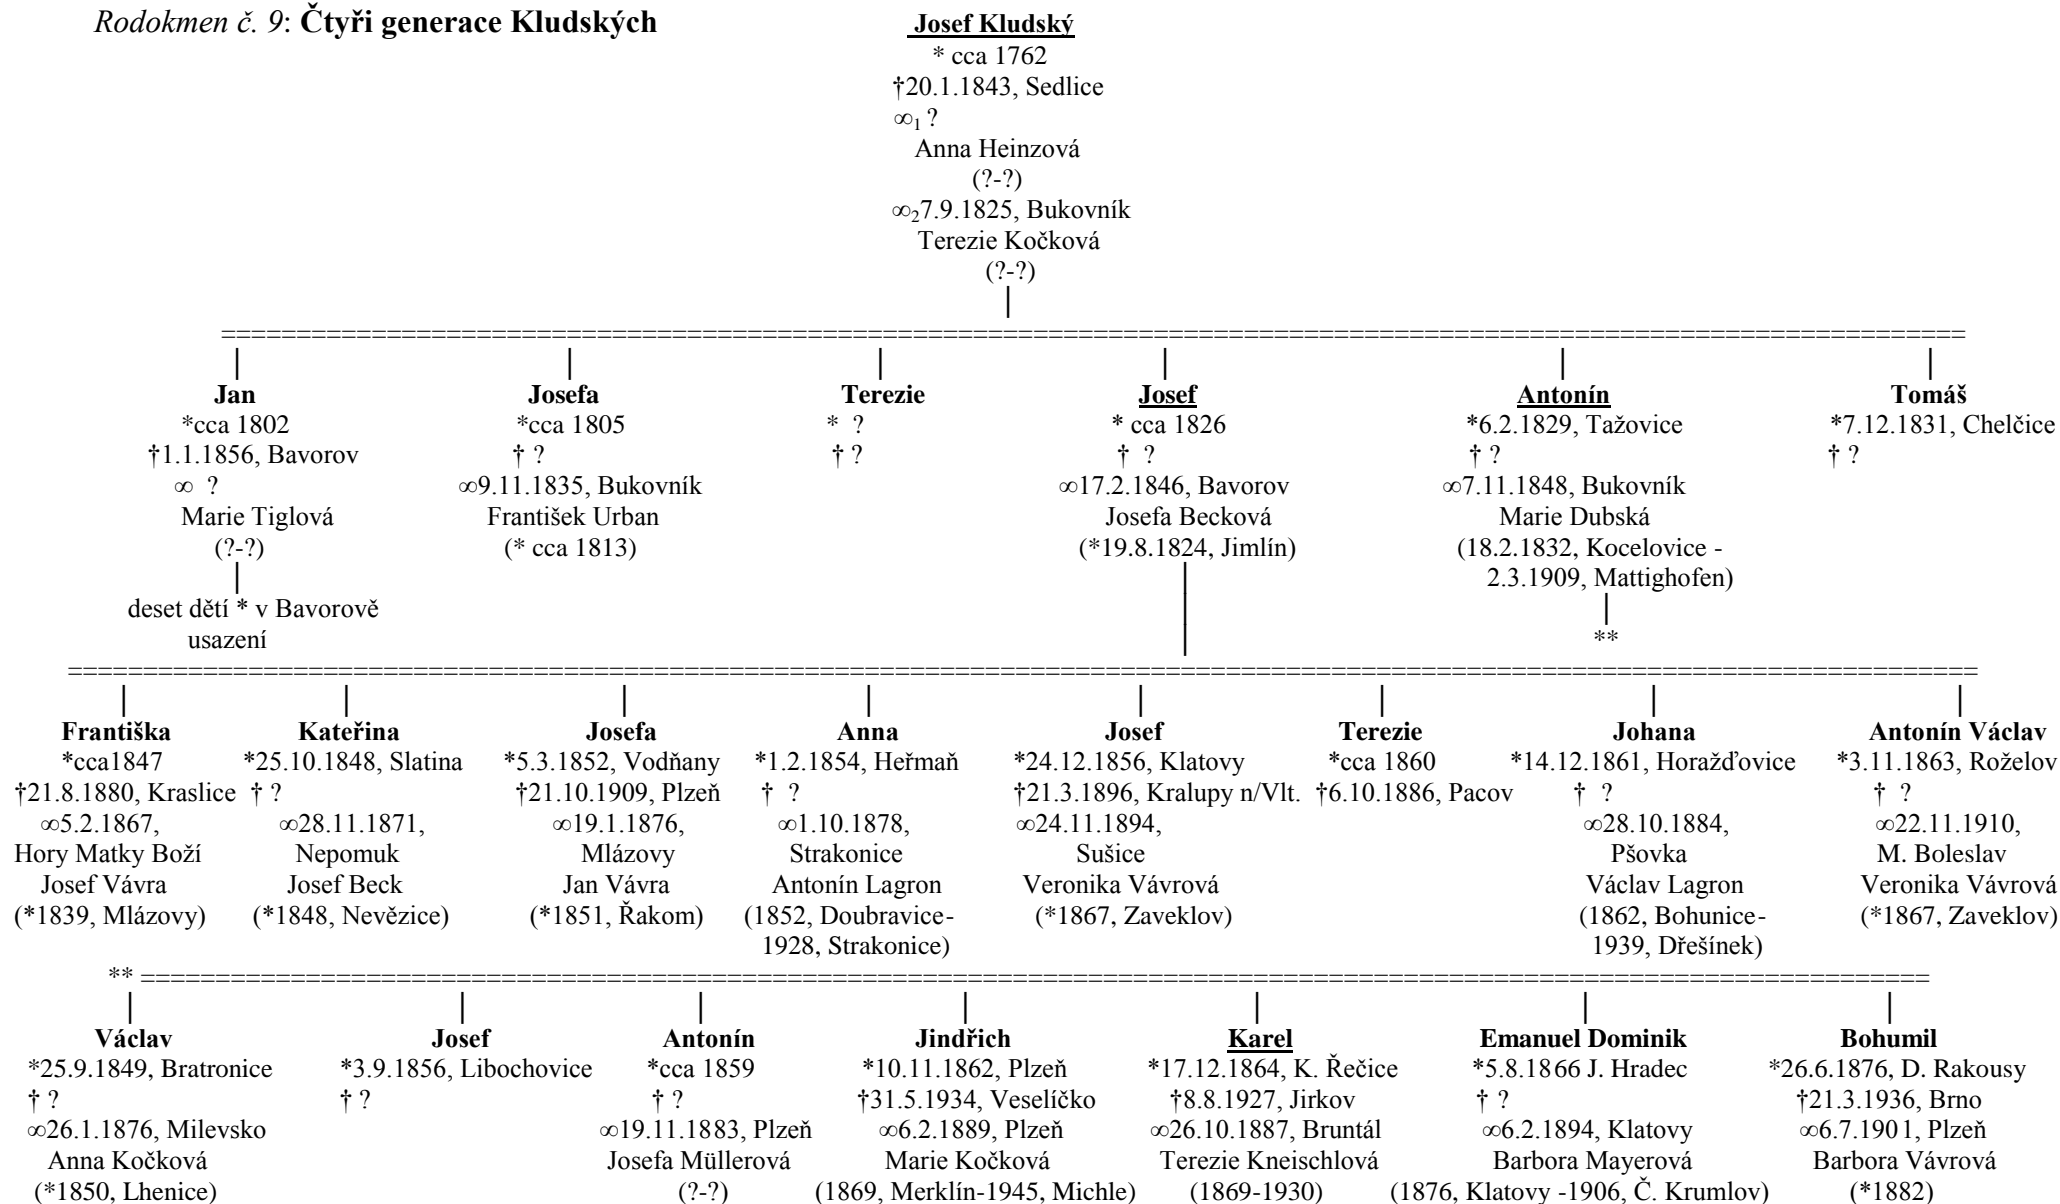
*Rodokmen č. 9*: **Čtyři generace Kludských**

**Josef Kludský**
* cca 1762
†20.1.1843, Sedlice
$\infty_1$ ?
Anna Heinzová
(?-?)
$\infty_2$7.9.1825, Bukovník
Terezie Kočková
(?-?)

**Jan**
*cca 1802
†1.1.1856, Bavorov
∞ ?
Marie Tiglová
(?-?)
deset dětí * v Bavorově usazení

**Josefa**
*cca 1805
† ?
∞9.11.1835, Bukovník
František Urban
(* cca 1813)

**Terezie**
* ?
† ?

**Josef**
* cca 1826
† ?
∞17.2.1846, Bavorov
Josefa Becková
(*19.8.1824, Jimlín)

**Antonín**
*6.2.1829, Tažovice
† ?
∞7.11.1848, Bukovník
Marie Dubská
(18.2.1832, Kocelovice - 2.3.1909, Mattighofen)
**

**Tomáš**
*7.12.1831, Chelčice
† ?

**Františka**
*cca1847
†21.8.1880, Kraslice
∞5.2.1867,
Hory Matky Boží
Josef Vávra
(*1839, Mlázovy)

**Kateřina**
*25.10.1848, Slatina
† ?
∞28.11.1871,
Nepomuk
Josef Beck
(*1848, Nevězice)

**Josefa**
*5.3.1852, Vodňany
†21.10.1909, Plzeň
∞19.1.1876,
Mlázovy
Jan Vávra
(*1851, Řakom)

**Anna**
*1.2.1854, Heřmaň
† ?
∞1.10.1878,
Strakonice
Antonín Lagron
(1852, Doubravice-1928, Strakonice)

**Josef**
*24.12.1856, Klatovy
†21.3.1896, Kralupy n/Vlt.
∞24.11.1894,
Sušice
Veronika Vávrová
(*1867, Zaveklov)

**Terezie**
*cca 1860
†6.10.1886, Pacov

**Johana**
*14.12.1861, Horažďovice
† ?
∞28.10.1884,
Pšovka
Václav Lagron
(1862, Bohunice-1939, Dřešínek)

**Antonín Václav**
*3.11.1863, Roželov
† ?
∞22.11.1910,
M. Boleslav
Veronika Vávrová
(*1867, Zaveklov)

**

**Václav**
*25.9.1849, Bratronice
† ?
∞26.1.1876, Milevsko
Anna Kočková
(*1850, Lhenice)

**Josef**
*3.9.1856, Libochovice
† ?

**Antonín**
*cca 1859
† ?
∞19.11.1883, Plzeň
Josefa Müllerová
(?-?)

**Jindřich**
*10.11.1862, Plzeň
†31.5.1934, Veselíčko
∞6.2.1889, Plzeň
Marie Kočková
(1869, Merklín-1945, Michle)

**Karel**
*17.12.1864, K. Řečice
†8.8.1927, Jirkov
∞26.10.1887, Bruntál
Terezie Kneischlová
(1869-1930)

**Emanuel Dominik**
*5.8.1866 J. Hradec
† ?
∞6.2.1894, Klatovy
Barbora Mayerová
(1876, Klatovy -1906, Č. Krumlov)

**Bohumil**
*26.6.1876, D. Rakousy
†21.3.1936, Brno
∞6.7.1901, Plzeň
Barbora Vávrová
(*1882)